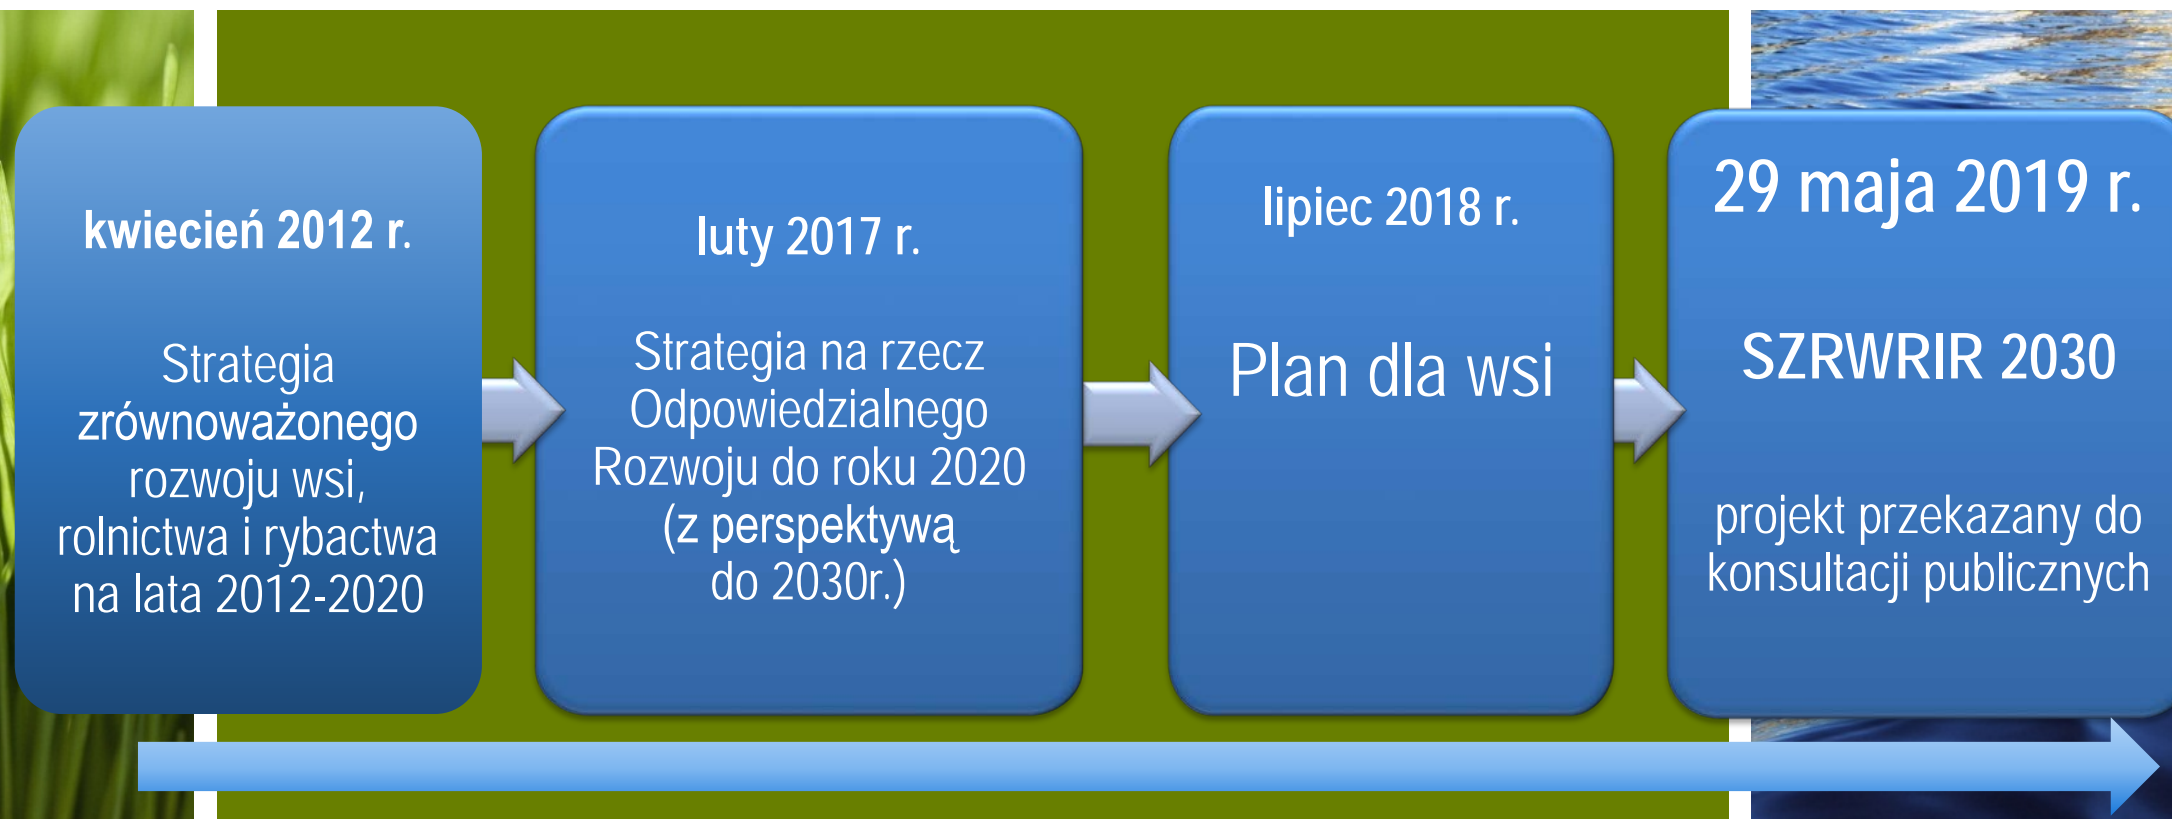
kwiecień 2012 r.

Strategia zrównoważonego rozwoju wsi, rolnictwa i rybactwa na lata 2012-2020

luty 2017 r.

Strategia na rzecz Odpowiedzialnego Rozwoju do roku 2020 (z perspektywą do 2030r.)

lipiec 2018 r.

Plan dla wsi

29 maja 2019 r.

SZRWRIR 2030

projekt przekazany do konsultacji publicznych